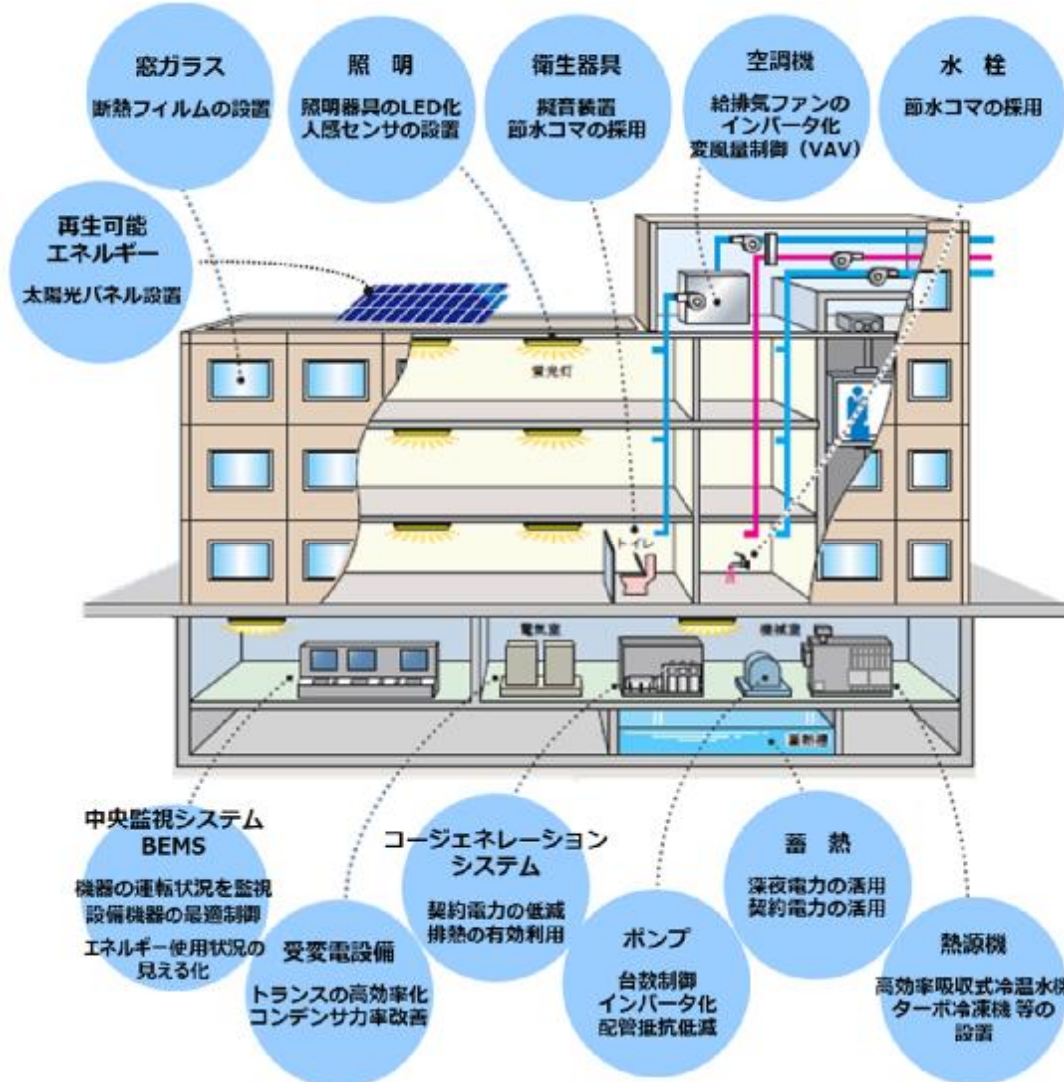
窓ガラス
断熱フィルムの設置

照明
照明器具のLED化
人感センサの設置

衛生器具
擬音装置
節水コマの採用

空調機
給排気ファンの
インバータ化
変風量制御（VAV）

水栓
節水コマの採用

再生可能
エネルギー
太陽光パネル設置

蛍光灯

トイレ

電気室

機械室

蓄熱槽

中央監視システム
BEMS
機器の運転状況を監視
設備機器の最適制御
エネルギー使用状況の
見える化

受変電設備
トランスの高効率化
コンデンサ力率改善

コージェネレーション
システム
契約電力の低減
排熱の有効利用

ポンプ
台数制御
インバータ化
配管抵抗低減

蓄熱
深夜電力の活用
契約電力の活用

熱源機
高効率吸収式冷温水機
ターボ冷凍機 等の
設置